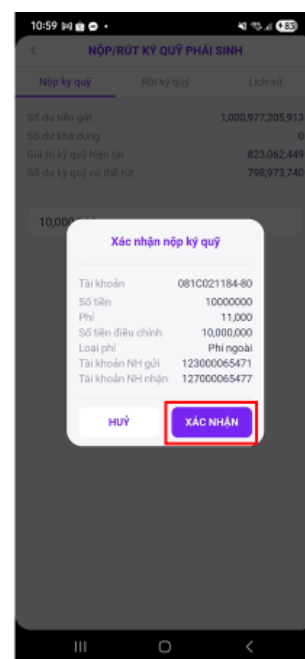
10:59
NỘP/RÚT KÝ QUỸ PHÁI SINH
Nộp ký quỹ
Rút ký quỹ
Lịch sử
Số dư tiền gửi
1,000,977,205,913
Số dư khả dụng
0
Giá trị ký quỹ hiện tại
823,062,449
Số dư ký quỹ có thể rút
798,973,740
10,000,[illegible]

Xác nhận nộp ký quỹ
Tài khoản
081C021184-80
Số tiền
10000000
Phí
11,000
Số tiền điều chỉnh
10,000,000
Loại phí
Phí ngoài
Tài khoản NH gửi
123000065471
Tài khoản NH nhận
127000065477
HUỶ
XÁC NHẬN